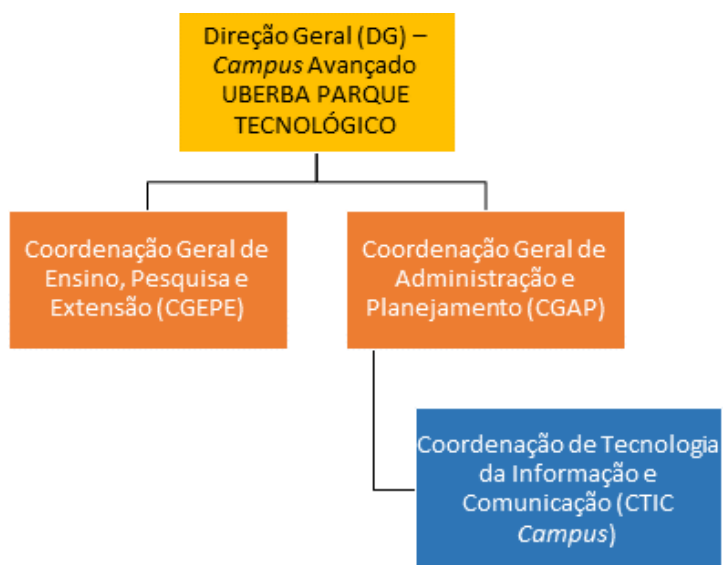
Direção Geral (DG) – Campus Avançado UBERBA PARQUE TECNOLÓGICO

Coordenação Geral de Ensino, Pesquisa e Extensão (CGEPE)

Coordenação Geral de Administração e Planejamento (CGAP)

Coordenação de Tecnologia da Informação e Comunicação (CTIC Campus)